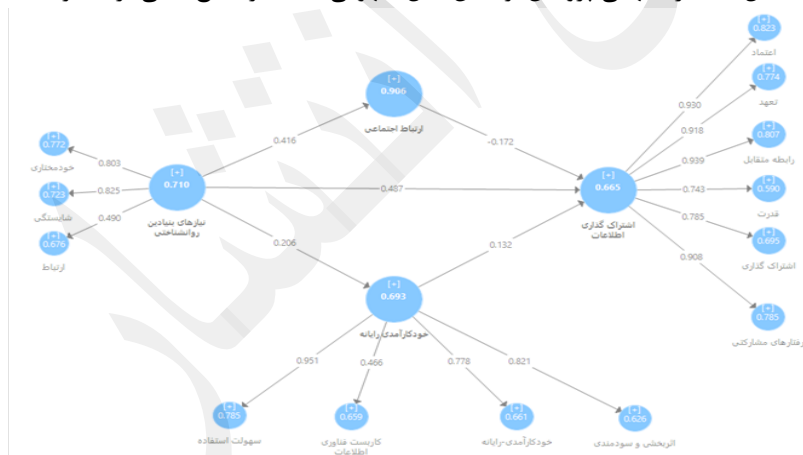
[+]
0.772
خودمختاری

[+]
0.723
شایستگی

[+]
0.676
ارتباط

0.803
0.825
0.490

[+]
0.710
نیازهای بنیادین روانشناختی

0.416

[+]
0.906
ارتباط اجتماعی

-0.172

0.487

0.206

[+]
0.693
خودکارآمدی رایانه

0.132

[+]
0.665
اشتراک گذاری اطلاعات

0.930
0.918
0.939
0.743
0.785
0.908

[+]
0.823
اعتماد

[+]
0.774
تعهد

[+]
0.807
رابطه متقابل

[+]
0.590
قدرت

[+]
0.695
اشتراک گذاری

[+]
0.785
رفتارهای مشارکتی

0.951
0.466
0.778
0.821

[+]
0.785
سهولت استفاده

[+]
0.659
کاربست فناوری اطلاعات

[+]
0.661
خودکارآمدی-رایانه

[+]
0.626
اثربخشی و سودمندی